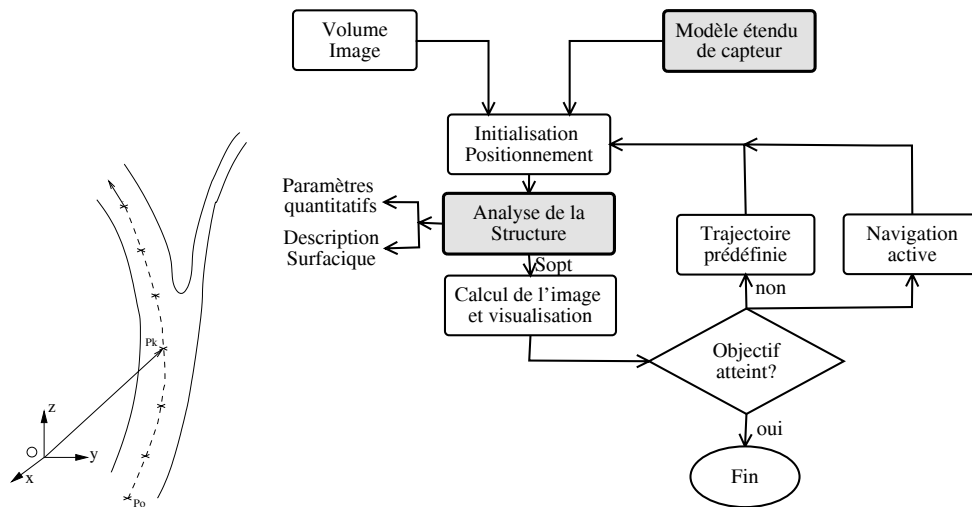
Pk

z

O

y

x

Po

Volume Image

Modèle étendu de capteur

Initialisation Positionnement

Paramètres quantitatifs

Description Surfacique

Analyse de la Structure

Sopt

Trajectoire prédéfinie

Navigation active

Calcul de l'image et visualisation

non

Objectif atteint?

oui

Fin